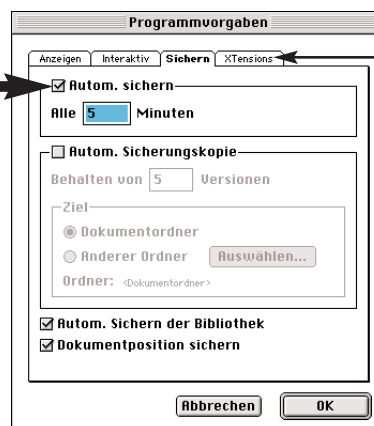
Programmvorgaben

Anzeigen | Interaktiv | Sichern | XTensions

☑ Autom. sichern
Alle 5 Minuten

☐ Autom. Sicherungskopie
Behalten von 5 Versionen
Ziel
Dokumentordner
Anderer Ordner Auswählen...
Ordner: <Dokumentordner>

☑ Autom. Sichern der Bibliothek
☑ Dokumentposition sichern

Abbrechen OK